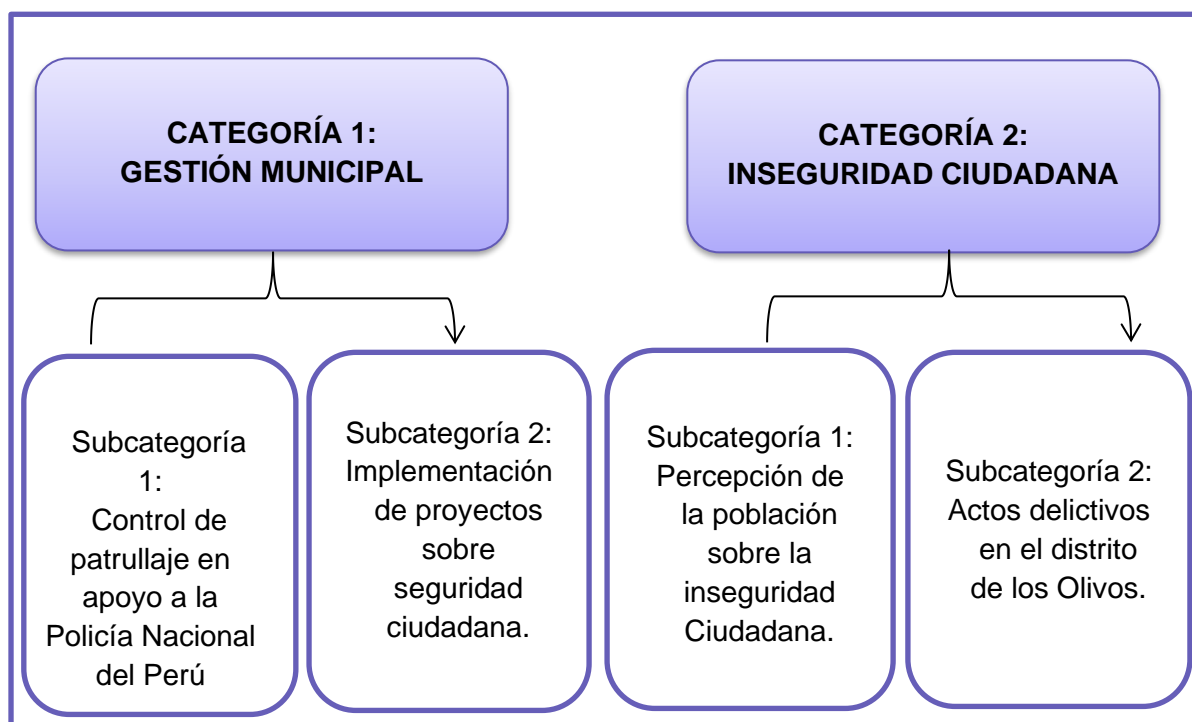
CATEGORÍA 1:
GESTIÓN MUNICIPAL

CATEGORÍA 2:
INSEGURIDAD CIUDADANA

Subcategoría 1:
Control de patrullaje en apoyo a la Policía Nacional del Perú

Subcategoría 2:
Implementación de proyectos sobre seguridad ciudadana.

Subcategoría 1:
Percepción de la población sobre la inseguridad Ciudadana.

Subcategoría 2:
Actos delictivos en el distrito de los Olivos.